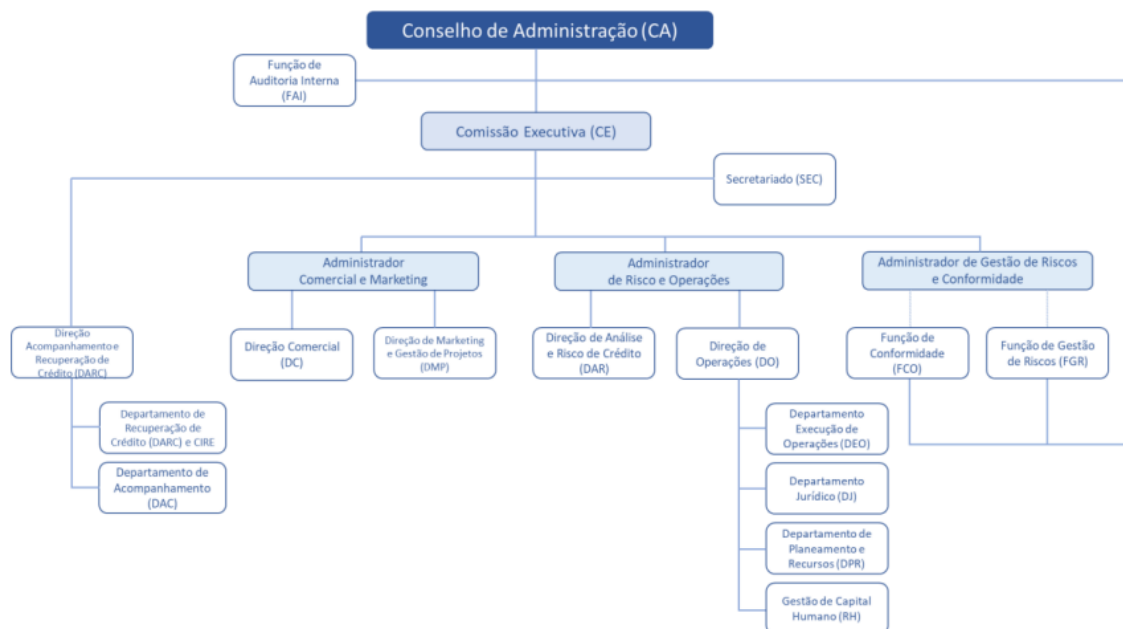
Conselho de Administração (CA)

Função de Auditoria Interna (FAI)

Comissão Executiva (CE)

Secretariado (SEC)

Direção Acompanhamento e Recuperação de Crédito (DARC)

Departamento de Recuperação de Crédito (DARC) e CIRE

Departamento de Acompanhamento (DAC)

Administrador Comercial e Marketing

Direção Comercial (DC)

Direção de Marketing e Gestão de Projetos (DMP)

Administrador de Risco e Operações

Direção de Análise e Risco de Crédito (DAR)

Direção de Operações (DO)

Departamento Execução de Operações (DEO)

Departamento Jurídico (DJ)

Departamento de Planeamento e Recursos (DPR)

Gestão de Capital Humano (RH)

Administrador de Gestão de Riscos e Conformidade

Função de Conformidade (FCO)

Função de Gestão de Riscos (FGR)